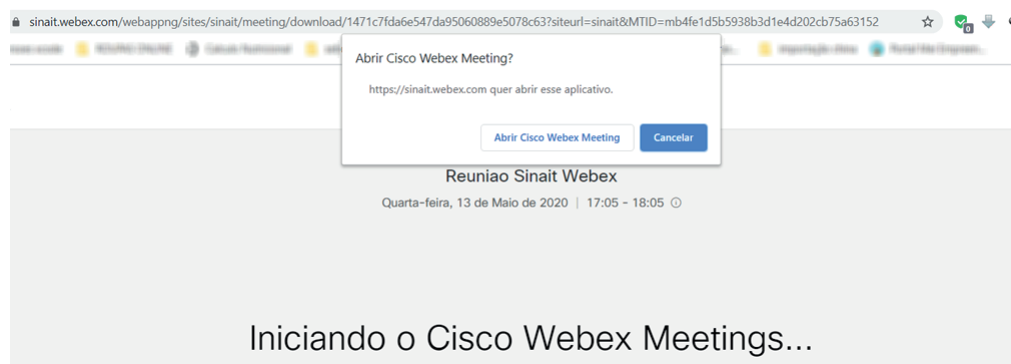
sinait.webex.com/webappng/sites/sinait/meeting/download/1471c7fda6e547da95060889e5078c63?siteurl=sinait&MTID=mb4fe1d5b5938b3d1e4d202cb75a63152

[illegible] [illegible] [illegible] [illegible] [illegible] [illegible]

Abrir Cisco Webex Meeting?

https://sinait.webex.com quer abrir esse aplicativo.

Abrir Cisco Webex Meeting Cancelar

Reuniao Sinait Webex

Quarta-feira, 13 de Maio de 2020 | 17:05 - 18:05

Iniciando o Cisco Webex Meetings...